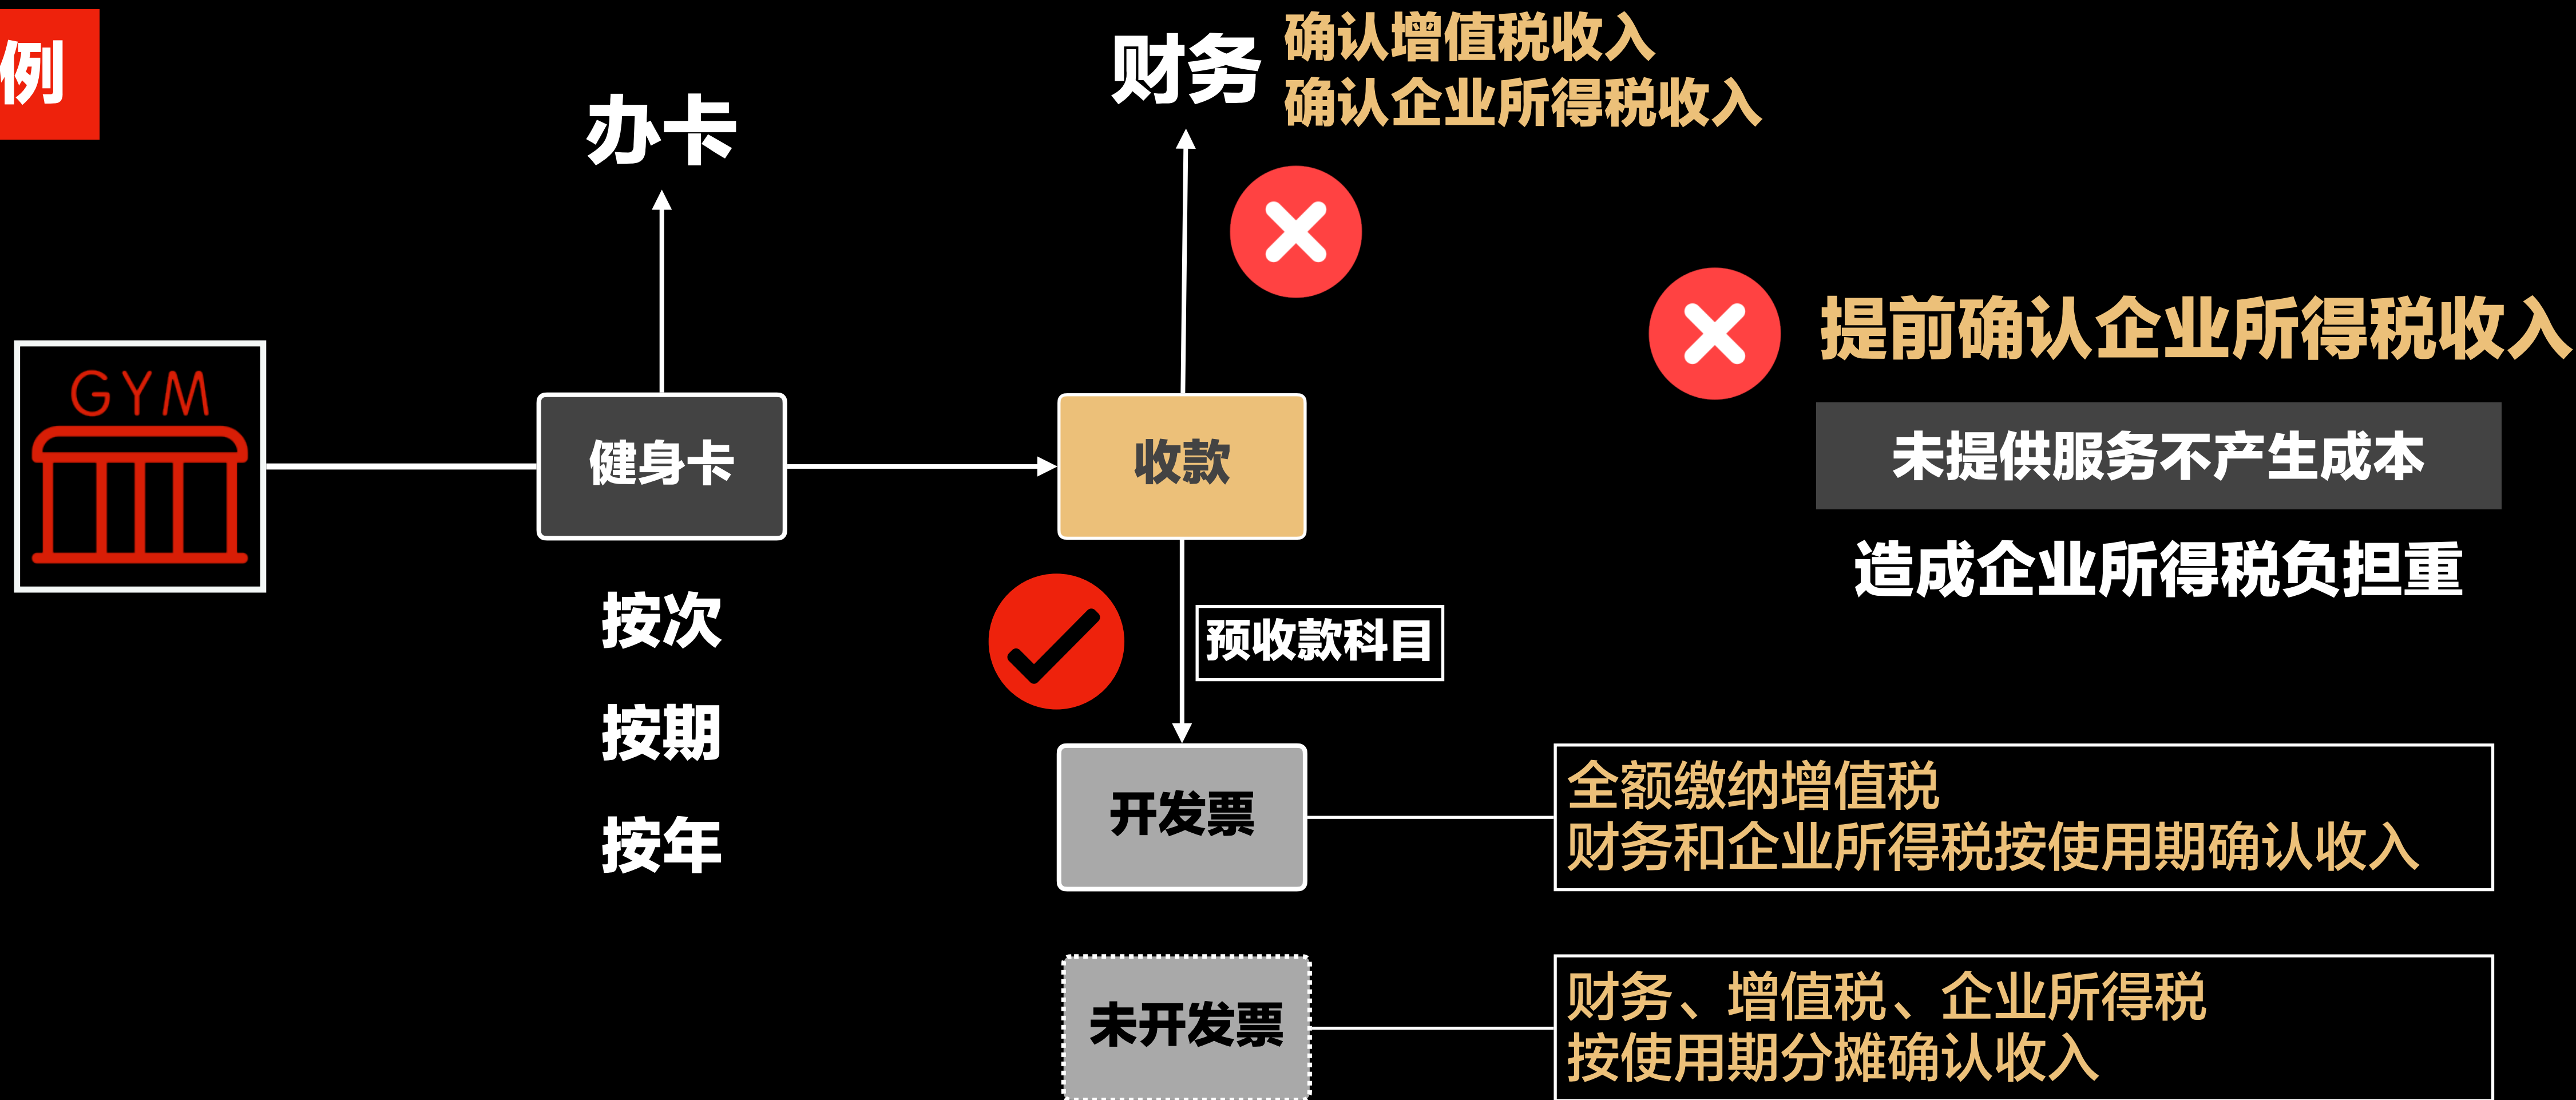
例

财务 确认增值税收入
确认企业所得税收入

办卡

GYM

健身卡

收款

提前确认企业所得税收入

未提供服务不产生成本

造成企业所得税负担重

按次

按期

按年

预收款科目

开发票

全额缴纳增值税
财务和企业所得税按使用期确认收入

未开发票

财务、增值税、企业所得税
按使用期分摊确认收入